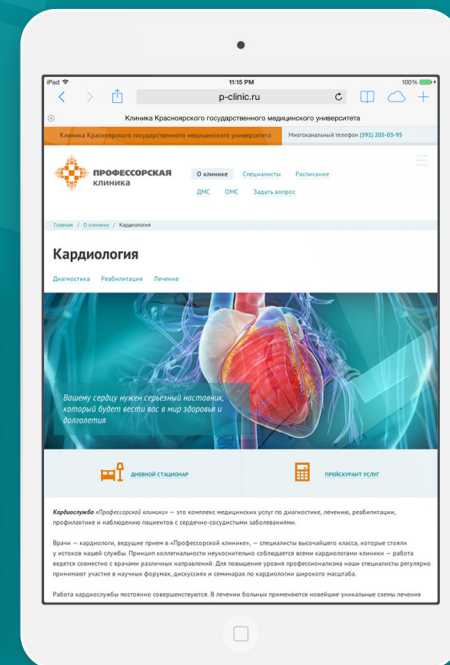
iPad 11:15 PM 100%

p-clinic.ru

Клиника Красноярского государственного медицинского университета

Клиника Красноярского государственного медицинского университета

Многоканальный телефон (391) 205-05-95

ПРОФЕССОРСКАЯ КЛИНИКА

О клинике Специалисты Расписание

ДМС ОМС Задать вопрос

Главная / О клинике / Кардиология

Кардиология

Диагностика Реабилитация Лечение

Вашему сердцу нужен серьезный наставник, который будет вести вас в мир здоровья и долголетия

ДНЕВНОЙ СТАЦИОНАР

ПРЕЙСКУРАНТ УСЛУГ

Кардиослужба «Профессорской клиники» — это комплекс медицинских услуг по диагностике, лечению, реабилитации, профилактике и наблюдению пациентов с сердечно-сосудистыми заболеваниями.

Врачи — кардиологи, ведущие прием в «Профессорской клинике», — специалисты высочайшего класса, которые стояли у истоков нашей службы. Принцип коллегиальности неукоснительно соблюдается всеми кардиологами клиники — работа ведется совместно с врачами различных направлений. Для повышения уровня профессионализма наши специалисты регулярно принимают участие в научных форумах, дискуссиях и семинарах по кардиологии широкого масштаба.

Работа кардиослужбы постоянно совершенствуется. В лечении больных применяются новейшие уникальные схемы лечения